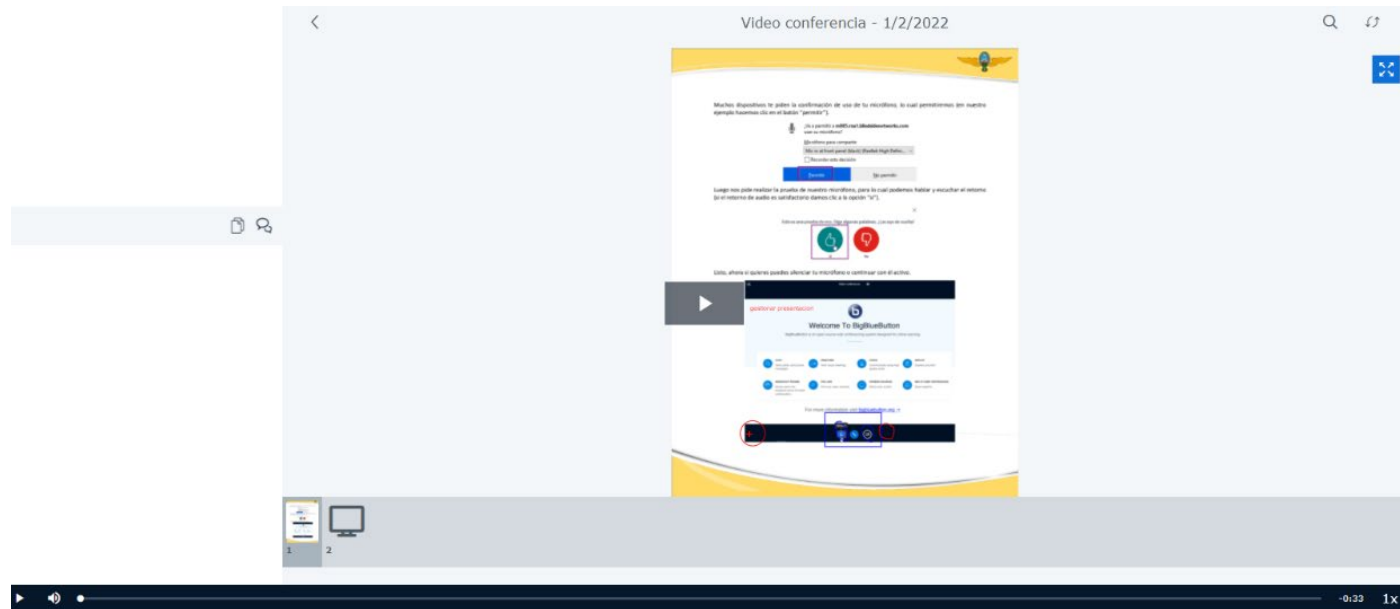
Video conferencia - 1/2/2022

Muchos dispositivos te piden la confirmación de uso de tu micrófono, lo cual permitiremos (en nuestro ejemplo hacemos clic en el botón "permitir").

¿Quieres permitir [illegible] usar su micrófono?

Micrófono para compartir

Recordar esta decisión

Permitir

No permitir

Luego nos pide realizar la prueba de nuestro micrófono, para lo cual podemos hablar y escuchar el retorno (si el retorno de audio es satisfactorio damos clic a la opción "sí").

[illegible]

Listo, ahora si quieres puedes silenciar tu micrófono o continuar con él activo.

gestionar presentación

Welcome To BigBlueButton

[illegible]

1

2

-0:33

1x